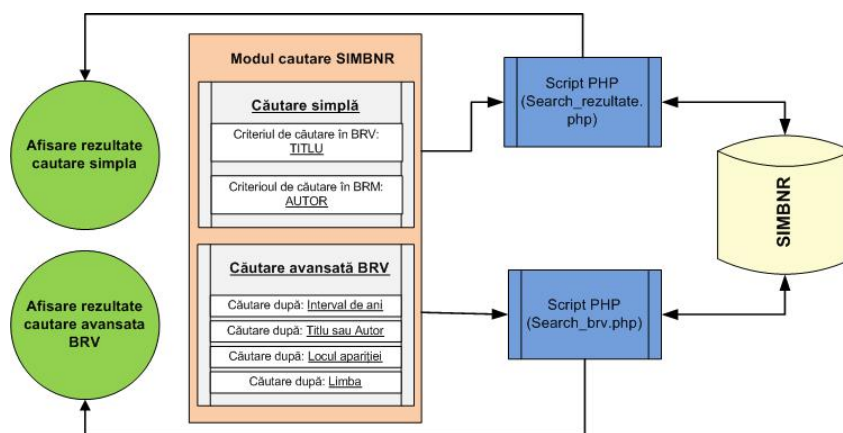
Modul cautare SIMBNR

Căutare simplă

Criteriul de căutare în BRV: TITLU

Criterioul de căutare în BRM: AUTOR

Căutare avansată BRV

Căutare după: Interval de ani

Căutare după: Titlu sau Autor

Căutare după: Locul apariției

Căutare după: Limba

Afisare rezultate cautare simpla

Afisare rezultate cautare avansata BRV

Script PHP (Search_rezultate.php)

Script PHP (Search_brv.php)

SIMBNR